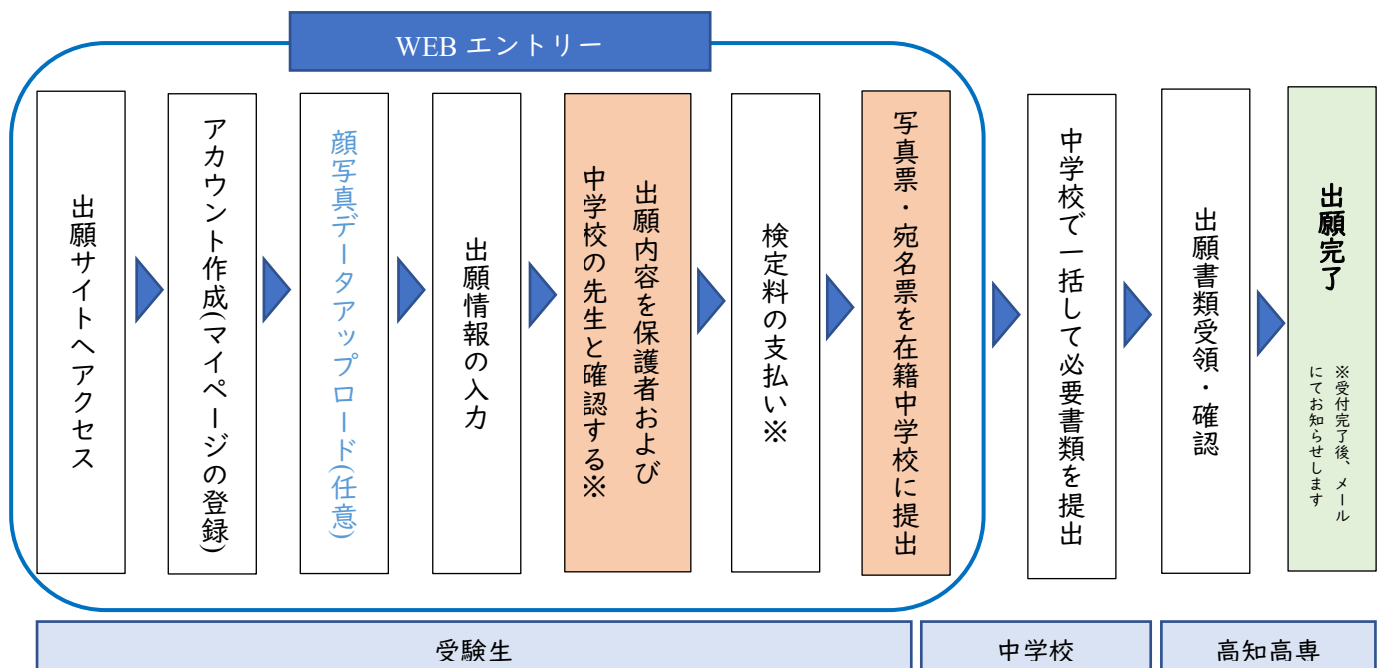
WEB エントリー

出願サイトへアクセス

アカウント作成(マイページの登録)

顔写真データアップロード(任意)

出願情報の入力

出願内容を保護者および中学校の先生と確認する※

検定料の支払い※

写真票・宛名票を在籍中学校に提出

中学校で一括して必要書類を提出

出願書類受領・確認

出願完了

※受付完了後、メールにてお知らせします

受験生

中学校

高知高専